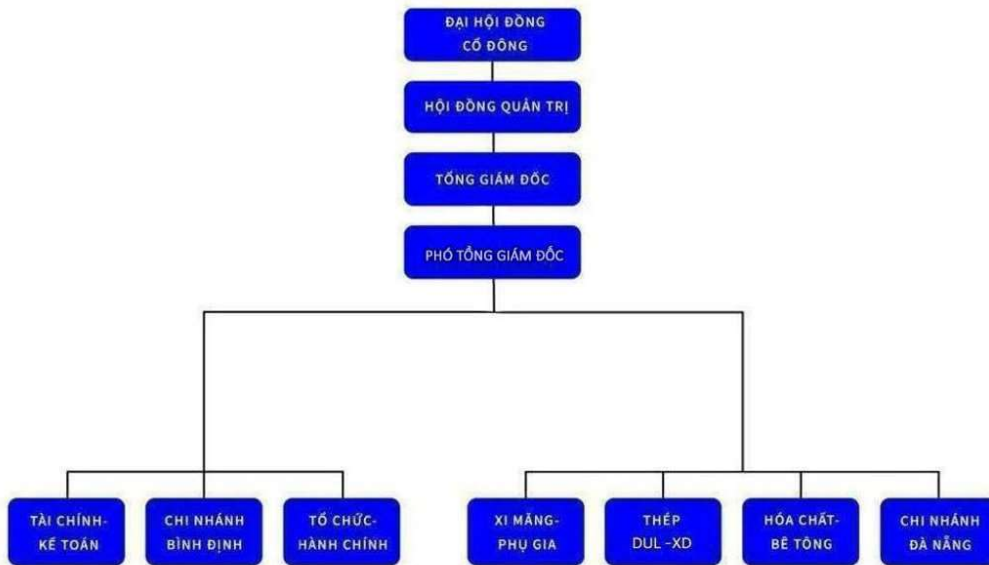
ĐẠI HỘI ĐỒNG CỔ ĐÔNG

HỘI ĐỒNG QUẢN TRỊ

TỔNG GIÁM ĐỐC

PHÓ TỔNG GIÁM ĐỐC

TÀI CHÍNH-KẾ TOÁN

CHI NHÁNH BÌNH ĐỊNH

TỔ CHỨC-HÀNH CHÍNH

XI MĂNG-PHỤ GIA

THÉP DUL -XD

HÓA CHẤT-BÊ TÔNG

CHI NHÁNH ĐÀ NẴNG